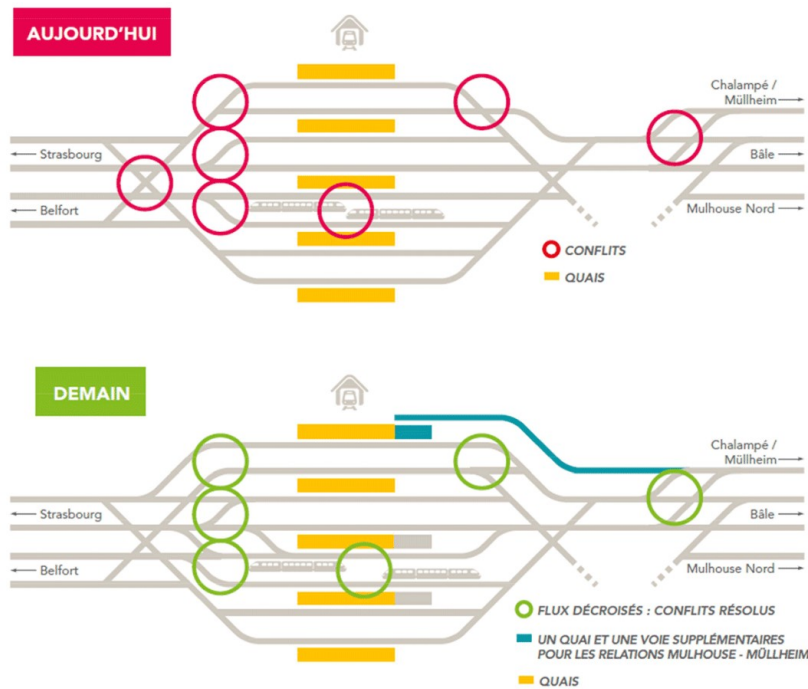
AUJOURD'HUI

Chalampé / Müllheim

Strasbourg

Bâle

Belfort

Mulhouse Nord

CONFLITS

QUAIS

DEMAIN

Chalampé / Müllheim

Strasbourg

Bâle

Belfort

Mulhouse Nord

FLUX DÉCROISÉS : CONFLITS RÉSOLUS

UN QUAI ET UNE VOIE SUPPLÉMENTAIRES POUR LES RELATIONS MULHOUSE - MÜLLHEIM

QUAIS